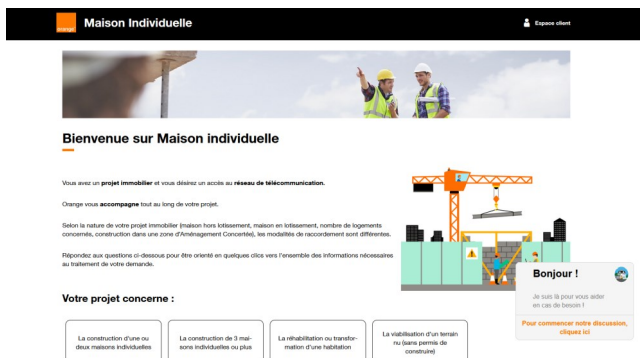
orange

Maison Individuelle

Espace client

Bienvenue sur Maison individuelle

Vous avez un projet immobilier et vous désirez un accès au réseau de télécommunication.

Orange vous accompagne tout au long de votre projet.

Selon la nature de votre projet immobilier (maison hors lotissement, maison en lotissement, nombre de logements concernés, construction dans une zone d'Aménagement Concertée), les modalités de raccordement sont différentes.

Répondez aux questions ci-dessous pour être orienté en quelques clics vers l'ensemble des informations nécessaires au traitement de votre demande.

Votre projet concerne :

La construction d'une ou deux maisons individuelles

La construction de 3 maisons individuelles ou plus

La réhabilitation ou transformation d'une habitation

La viabilisation d'un terrain nu (sans permis de construire)

Bonjour !

Je suis là pour vous aider en cas de besoin !

Pour commencer notre discussion, cliquez ici